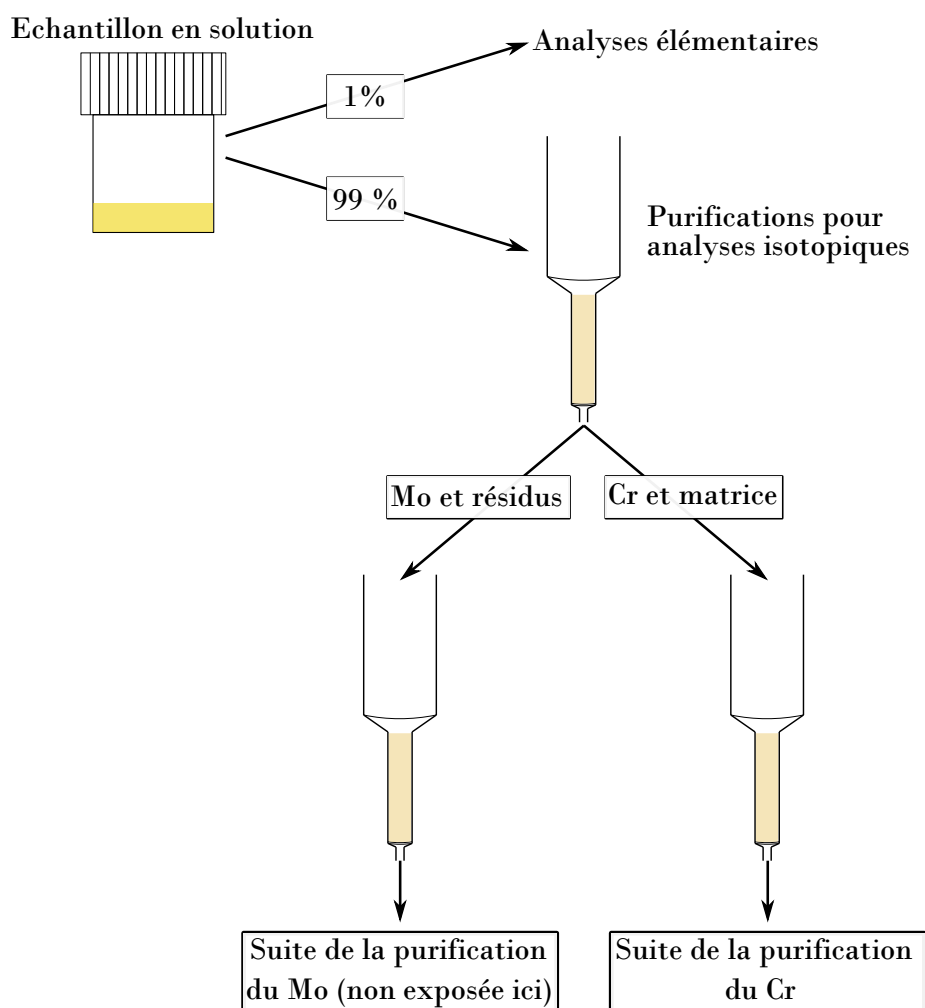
Echantillon en solution

1%

Analyses élémentaires

99 %

Purifications pour analyses isotopiques

Mo et résidus

Cr et matrice

Suite de la purification du Mo (non exposée ici)

Suite de la purification du Cr